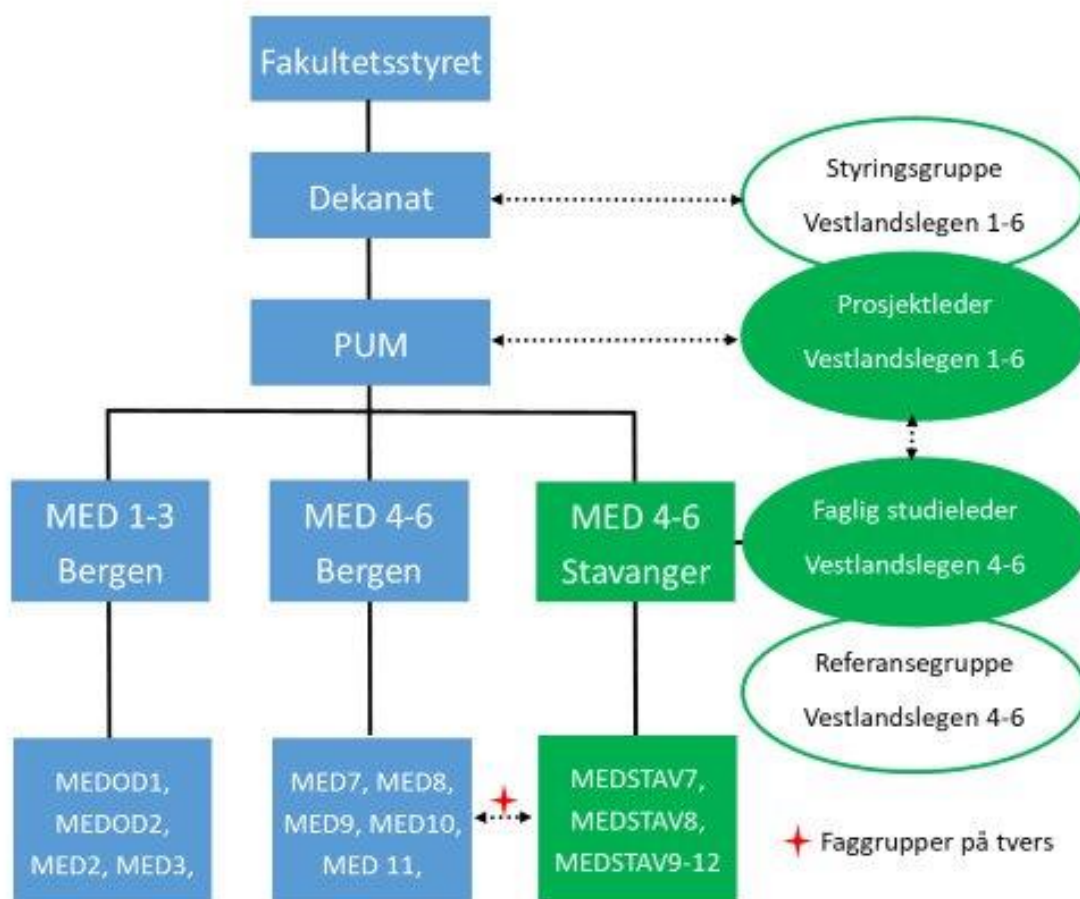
Fakultetsstyret

Dekanat

Styringsgruppe
Vestlandslegen 1-6

PUM

Prosjektleder
Vestlandslegen 1-6

MED 1-3
Bergen

MED 4-6
Bergen

MED 4-6
Stavanger

Faglig studieleder
Vestlandslegen 4-6

Referansegruppe
Vestlandslegen 4-6

MEDOD1,
MEDOD2,
MED2, MED3,

MED7, MED8,
MED9, MED10,
MED 11,

MEDSTAV7,
MEDSTAV8,
MEDSTAV9-12

Faggrupper på tvers